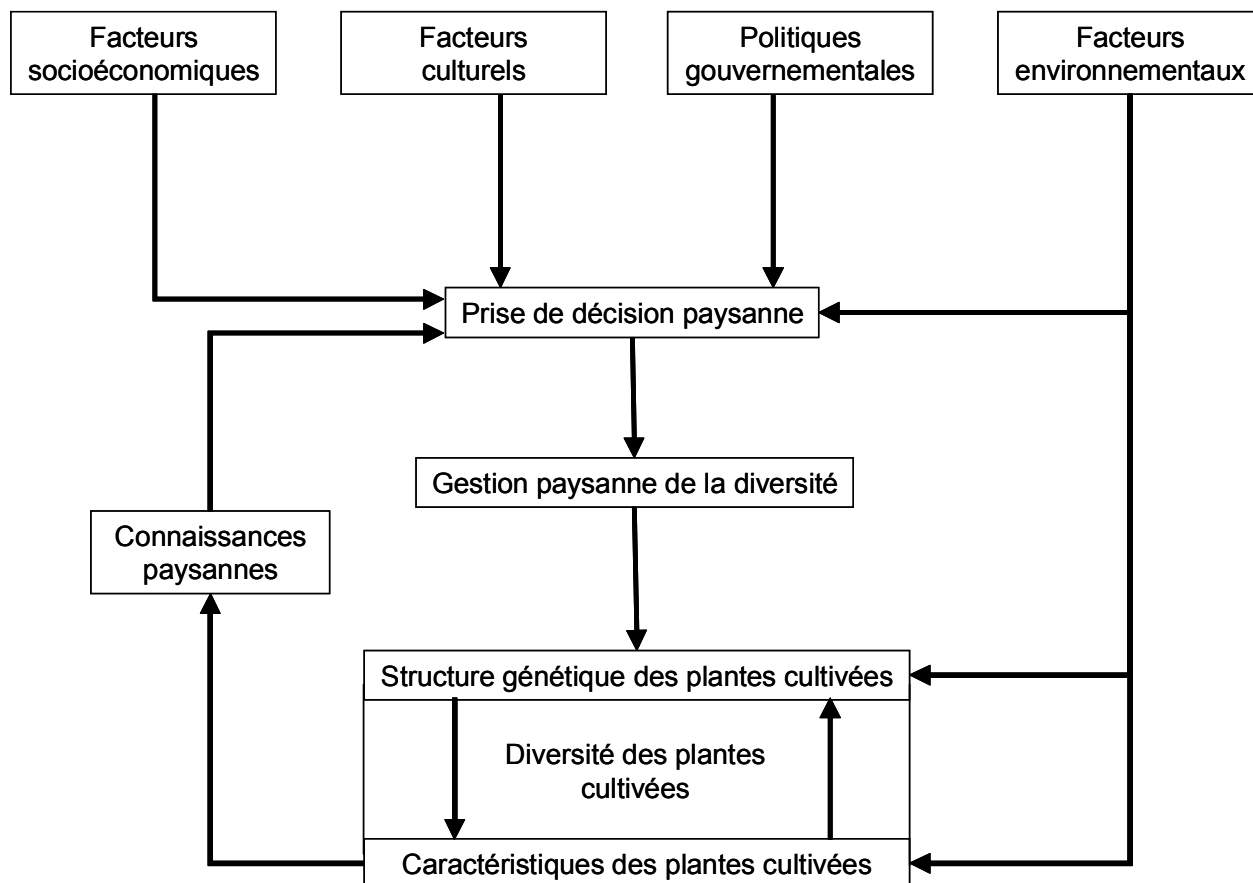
Facteurs socioéconomiques

Facteurs culturels

Politiques gouvernementales

Facteurs environnementaux

Prise de décision paysanne

Gestion paysanne de la diversité

Connaissances paysannes

Structure génétique des plantes cultivées

Diversité des plantes cultivées

Caractéristiques des plantes cultivées